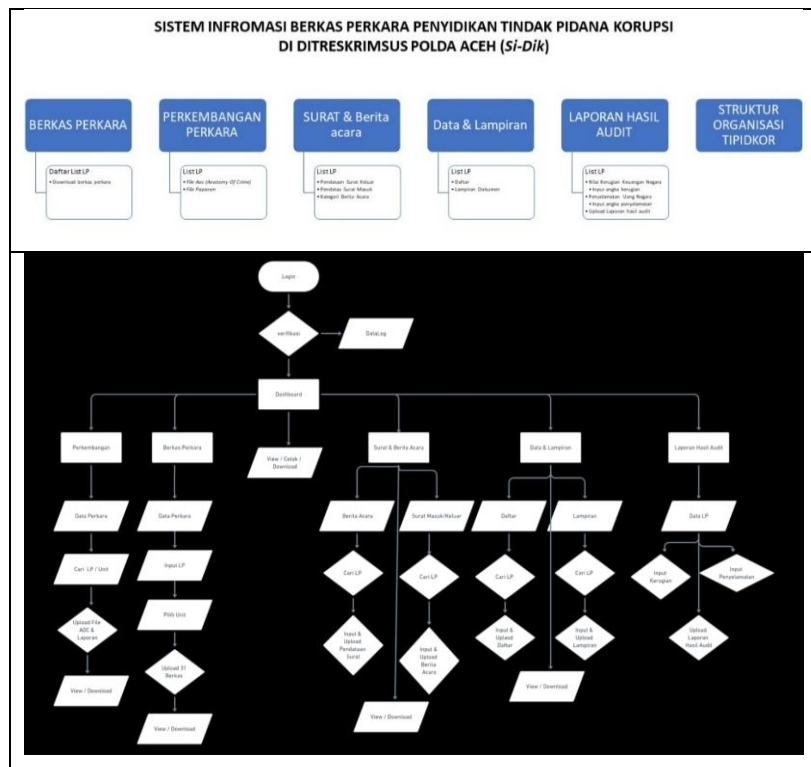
SISTEM INFROMASI BERKAS PERKARA PENYIDIKAN TINDAK PIDANA KORUPSI DI DITRESKRIMSUS POLDA ACEH (*Si-Dik*)

BERKAS PERKARA

Daftar List LP
• Download berkas perkara

PERKEMBANGAN PERKARA

List LP
• File Aoc (Anatomy Of Crime)
• File Paparan

SURAT & Berita acara

List LP
• Pendataan Surat Keluar
• Pendataan Surat Masuk
• Kategori Berita Acara

Data & Lampiran

List LP
• Daftar
• Lampiran Dokumen

LAPORAN HASIL AUDIT

List LP
• Nilai Kerugian Keuangan Negara
• Input angka kerugian
• Penyelamatan Uang Negara
• Input angka penyelamatan
• Upload Laporan hasil audit

STRUKTUR ORGANISASI TIPIDKOR

Login

verifikasi

DataLog

Dashboard

Perkembangan

Berkas Perkara

View / Cetak / Download

Surat & Berita Acara

Data & Lampiran

Laporan Hasil Audit

Data Perkara

Data Perkara

Berita Acara

Surat Masuk/Keluar

Daftar

Lampiran

Data LP

Cari LP / Unit

Input LP

Cari LP

Cari LP

Cari LP

Cari LP

Input Kerugian

Input Penyelamatan

Upload File AOC & Laporan

Pilih Unit

Input & Upload Pendataan Surat

Input & Upload Berita Acara

Input & Upload Daftar

Input & Upload Lampiran

Upload Laporan Hasil Audit

Upload 31 Berkas

View / Download

View / Download

View / Download

View / Download